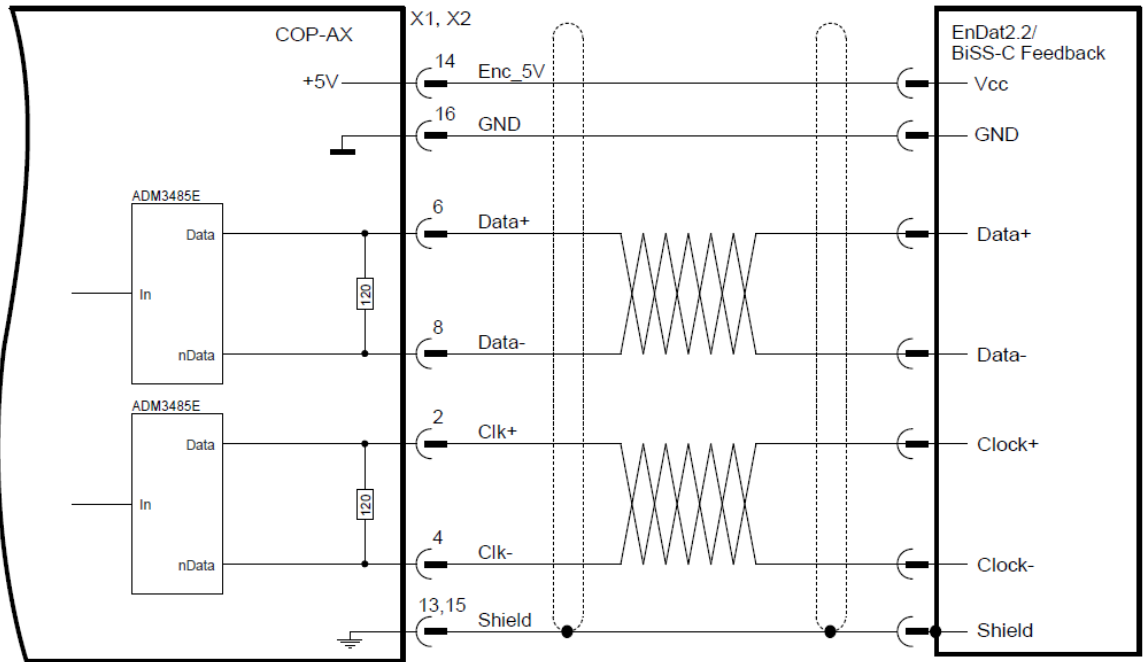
COP-AX

X1, X2

EnDat2.2/
BiSS-C Feedback

+5V

14 Enc_5V

Vcc

16 GND

GND

ADM3485E

Data

In

nData

120

6 Data+

Data+

8 Data-

Data-

ADM3485E

Data

In

nData

120

2 Clk+

Clock+

4 Clk-

Clock-

13,15 Shield

Shield